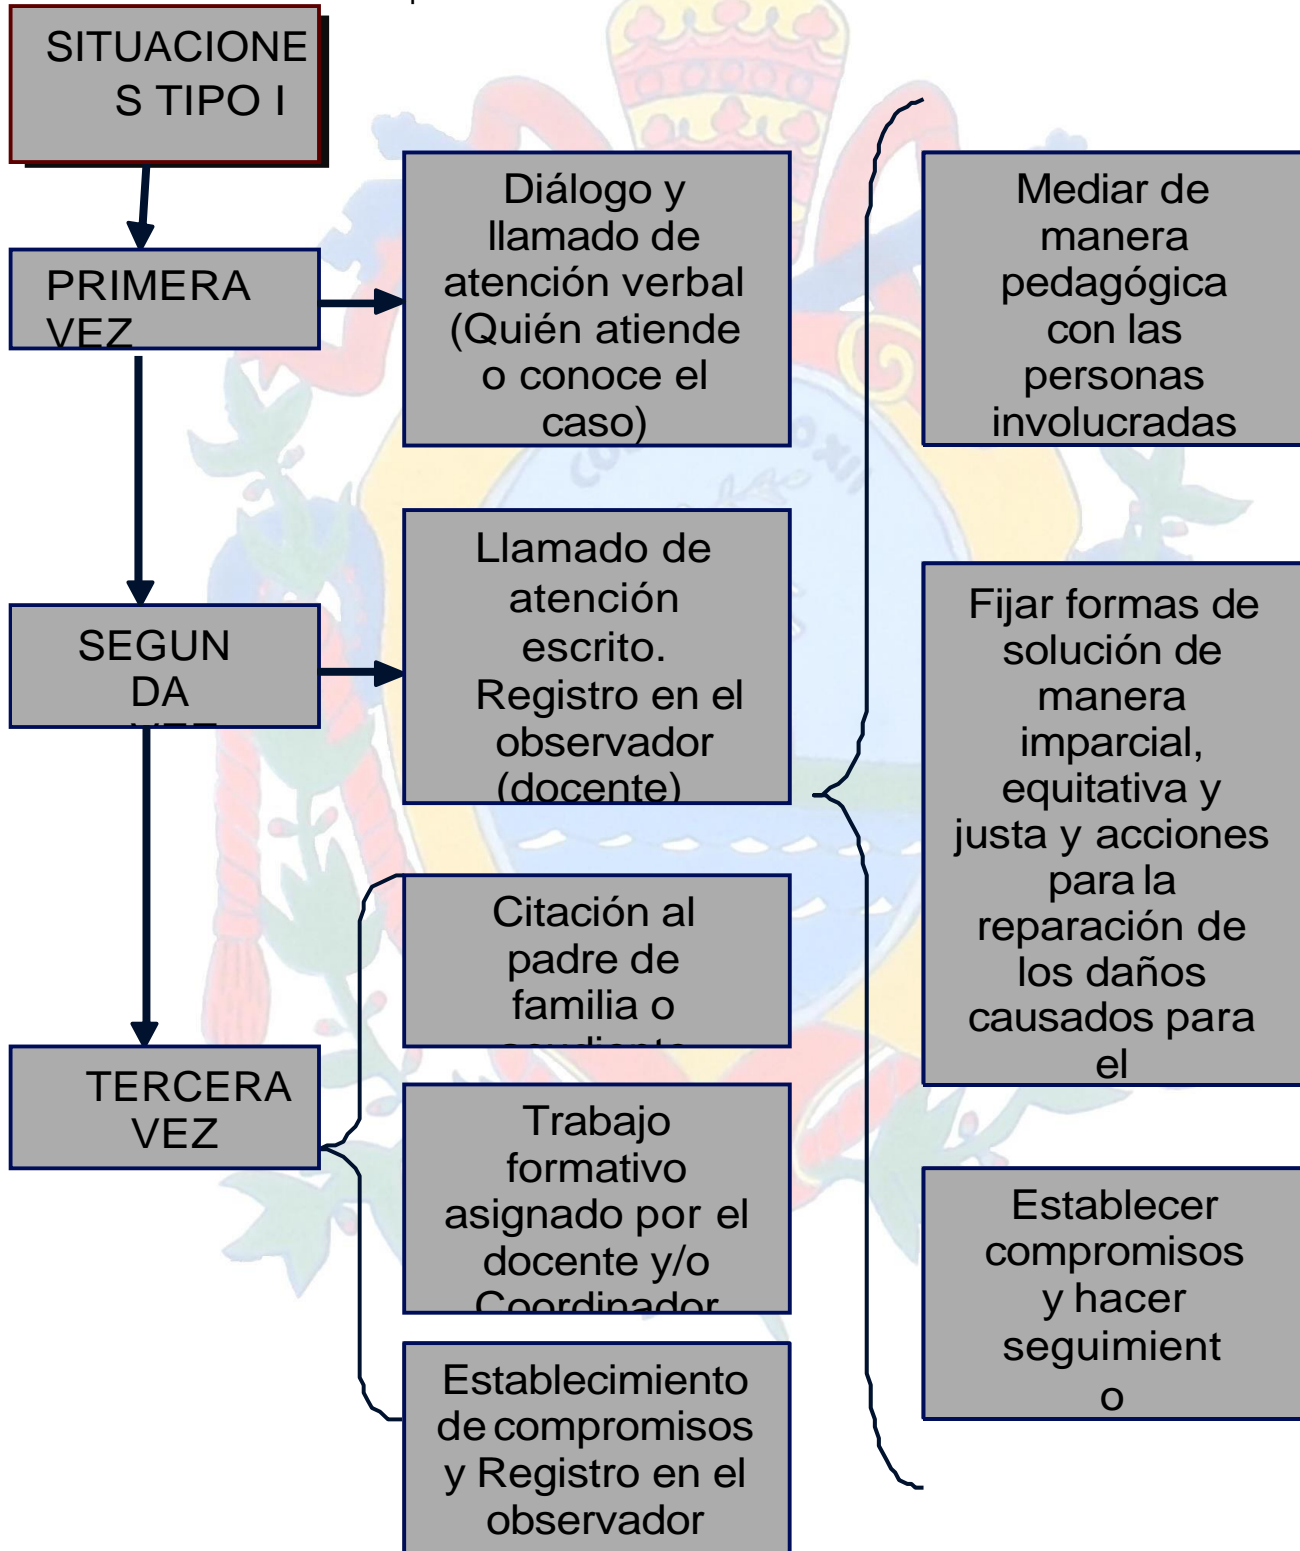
SITUACIONES TIPO I

PRIMERA VEZ

Diálogo y llamado de atención verbal (Quién atiende o conoce el caso)

SEGUNDA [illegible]

Llamado de atención escrito. Registro en el observador (docente)

TERCERA VEZ

Citación al padre de familia o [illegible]

Trabajo formativo asignado por el docente y/o Coordinador

Establecimiento de compromisos y Registro en el observador

Mediar de manera pedagógica con las personas involucradas

Fijar formas de solución de manera imparcial, equitativa y justa y acciones para la reparación de los daños causados para el

Establecer compromisos y hacer seguimiento